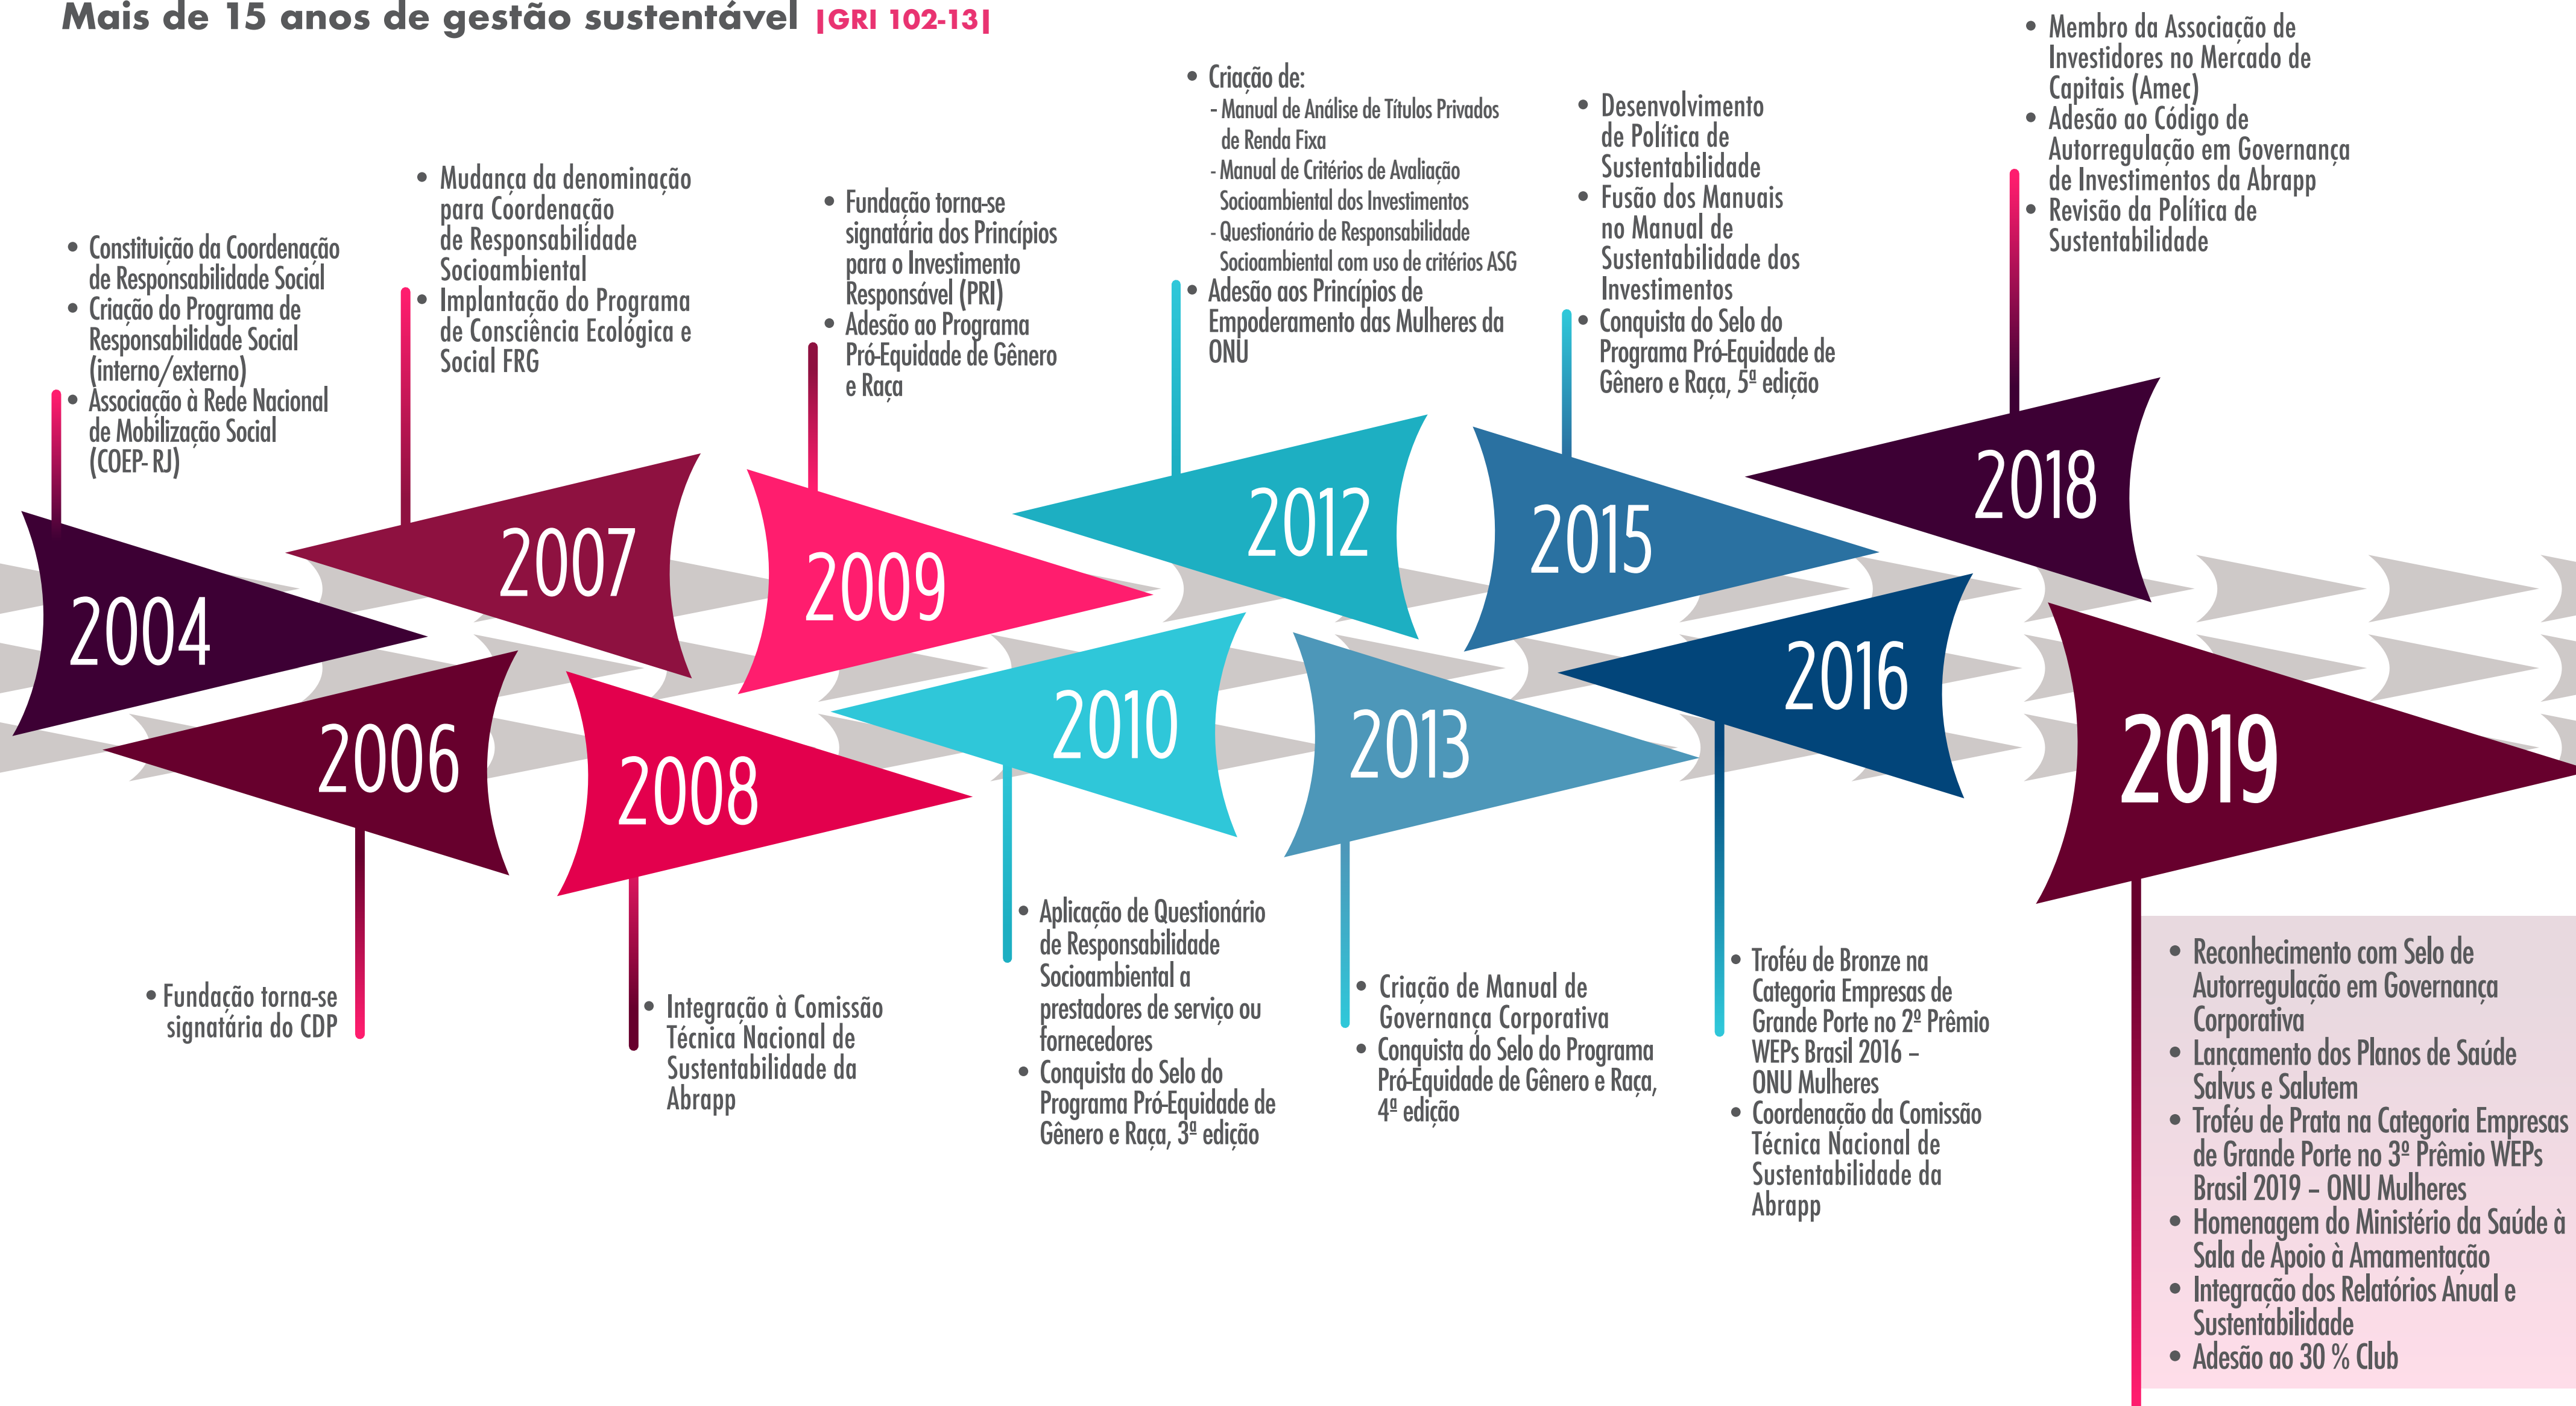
Mais de 15 anos de gestão sustentável |GRI 102-13|

2004
• Constituição da Coordenação de Responsabilidade Social
• Criação do Programa de Responsabilidade Social (interno/externo)
• Associação à Rede Nacional de Mobilização Social (COEP- RJ)

2006
• Fundação torna-se signatária do CDP

2007
• Mudança da denominação para Coordenação de Responsabilidade Socioambiental
• Implantação do Programa de Consciência Ecológica e Social FRG

2008
• Integração à Comissão Técnica Nacional de Sustentabilidade da Abrapp

2009
• Fundação torna-se signatária dos Princípios para o Investimento Responsável (PRI)
• Adesão ao Programa Pró-Equidade de Gênero e Raça

2010
• Aplicação de Questionário de Responsabilidade Socioambiental a prestadores de serviço ou fornecedores
• Conquista do Selo do Programa Pró-Equidade de Gênero e Raça, 3ª edição

2012
• Criação de:
- Manual de Análise de Títulos Privados de Renda Fixa
- Manual de Critérios de Avaliação Socioambiental dos Investimentos
- Questionário de Responsabilidade Socioambiental com uso de critérios ASG
• Adesão aos Princípios de Empoderamento das Mulheres da ONU

2013
• Criação de Manual de Governança Corporativa
• Conquista do Selo do Programa Pró-Equidade de Gênero e Raça, 4ª edição

2015
• Desenvolvimento de Política de Sustentabilidade
• Fusão dos Manuais no Manual de Sustentabilidade dos Investimentos
• Conquista do Selo do Programa Pró-Equidade de Gênero e Raça, 5ª edição

2016
• Troféu de Bronze na Categoria Empresas de Grande Porte no 2º Prêmio WEPs Brasil 2016 – ONU Mulheres
• Coordenação da Comissão Técnica Nacional de Sustentabilidade da Abrapp

2018
• Membro da Associação de Investidores no Mercado de Capitais (Amec)
• Adesão ao Código de Autorregulação em Governança de Investimentos da Abrapp
• Revisão da Política de Sustentabilidade

2019
• Reconhecimento com Selo de Autorregulação em Governança Corporativa
• Lançamento dos Planos de Saúde Salvus e Salutem
• Troféu de Prata na Categoria Empresas de Grande Porte no 3º Prêmio WEPs Brasil 2019 – ONU Mulheres
• Homenagem do Ministério da Saúde à Sala de Apoio à Amamentação
• Integração dos Relatórios Anual e Sustentabilidade
• Adesão ao 30 % Club